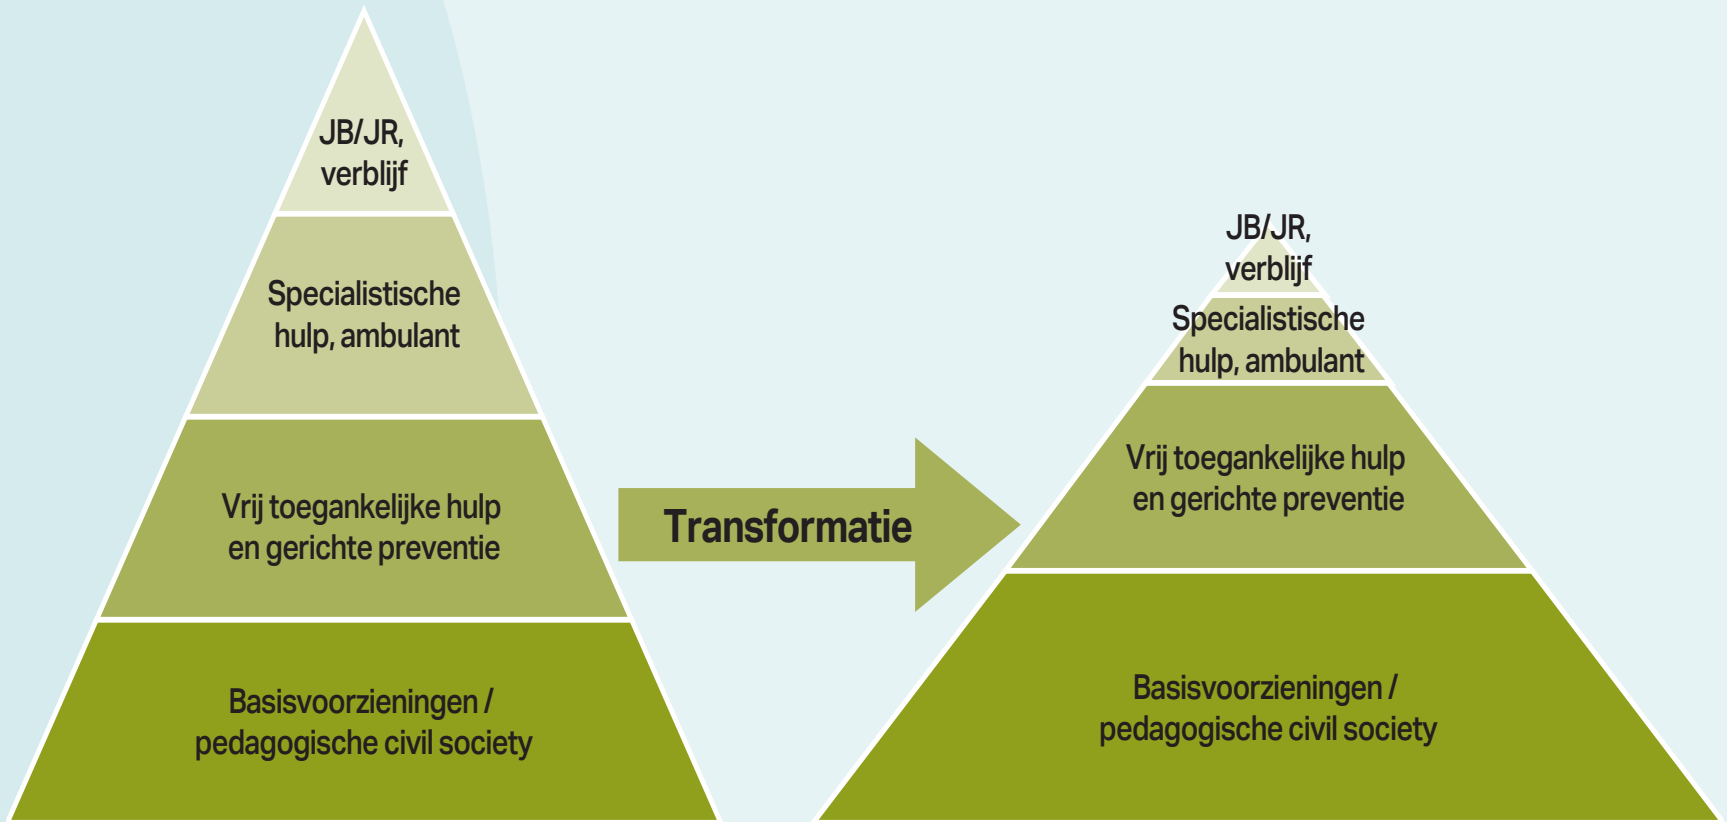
JB/JR, verblijf

Specialistische hulp, ambulant

Vrij toegankelijke hulp en gerichte preventie

Basisvoorzieningen / pedagogische civil society

Transformatie

JB/JR, verblijf

Specialistische hulp, ambulant

Vrij toegankelijke hulp en gerichte preventie

Basisvoorzieningen / pedagogische civil society